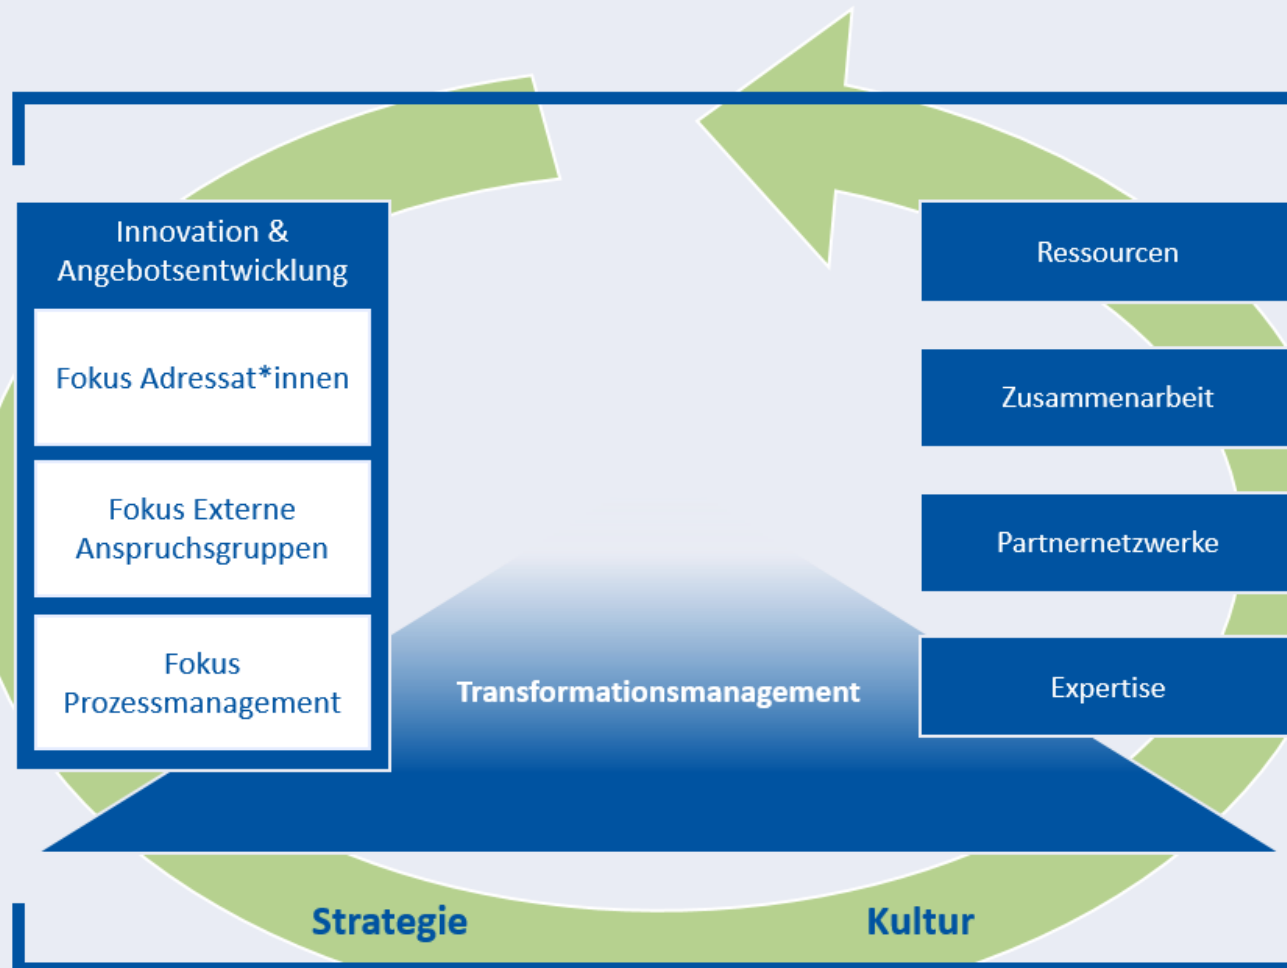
Innovation & Angebotsentwicklung

Fokus Adressat*innen

Fokus Externe Anspruchsgruppen

Fokus Prozessmanagement

Ressourcen

Zusammenarbeit

Partnernetzwerke

Expertise

Transformationsmanagement

Strategie

Kultur